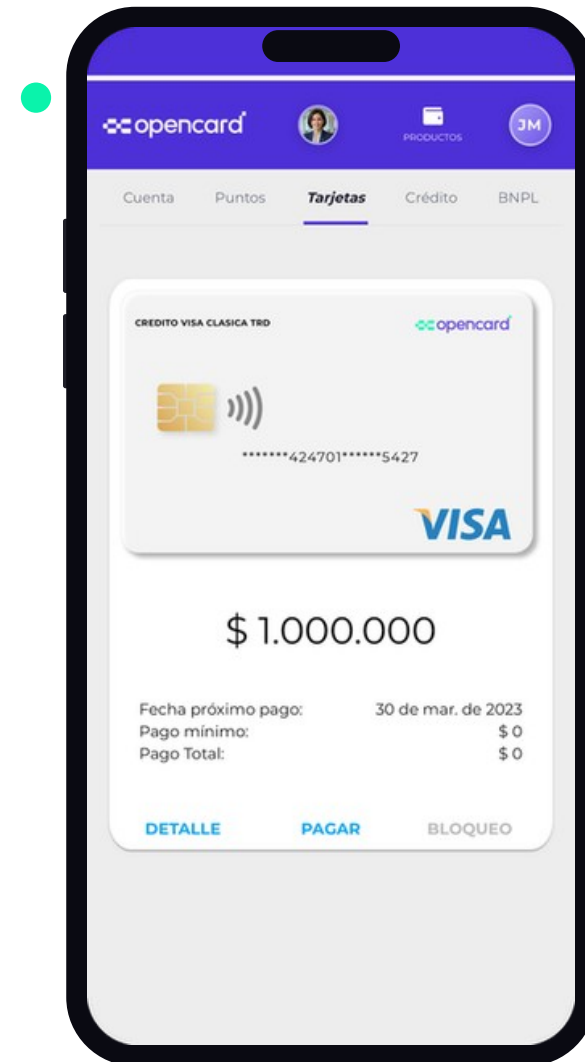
opencard

PRODUCTOS

JM

Cuenta Puntos Tarjetas Crédito BNPL

CREDITO VISA CLASICA TRD

opencard

*******424701******5427

VISA

$ 1.000.000

Fecha próximo pago: 30 de mar. de 2023
Pago mínimo: $ 0
Pago Total: $ 0

DETALLE PAGAR BLOQUEO